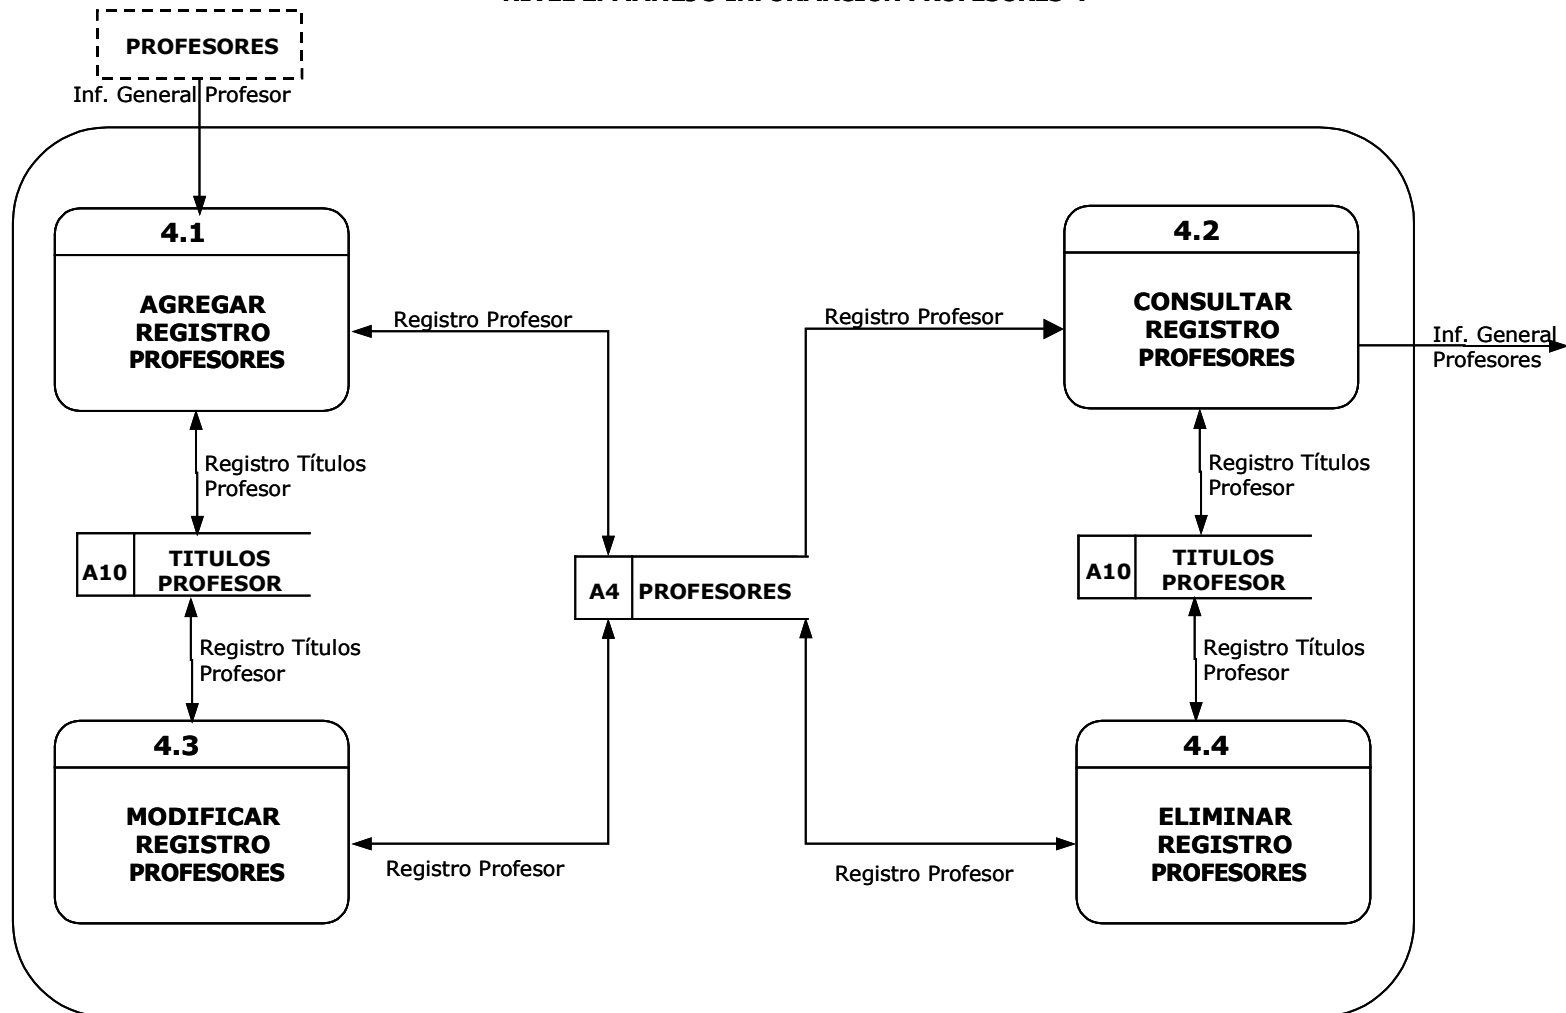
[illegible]

PROFESORES

Inf. General Profesor

4.1

AGREGAR REGISTRO PROFESORES

Registro Profesor

Registro Profesor

4.2

CONSULTAR REGISTRO PROFESORES

Inf. General Profesores

Registro Títulos Profesor

A10 TITULOS PROFESOR

A4 PROFESORES

Registro Títulos Profesor

A10 TITULOS PROFESOR

Registro Títulos Profesor

Registro Títulos Profesor

4.3

MODIFICAR REGISTRO PROFESORES

Registro Profesor

Registro Profesor

4.4

ELIMINAR REGISTRO PROFESORES